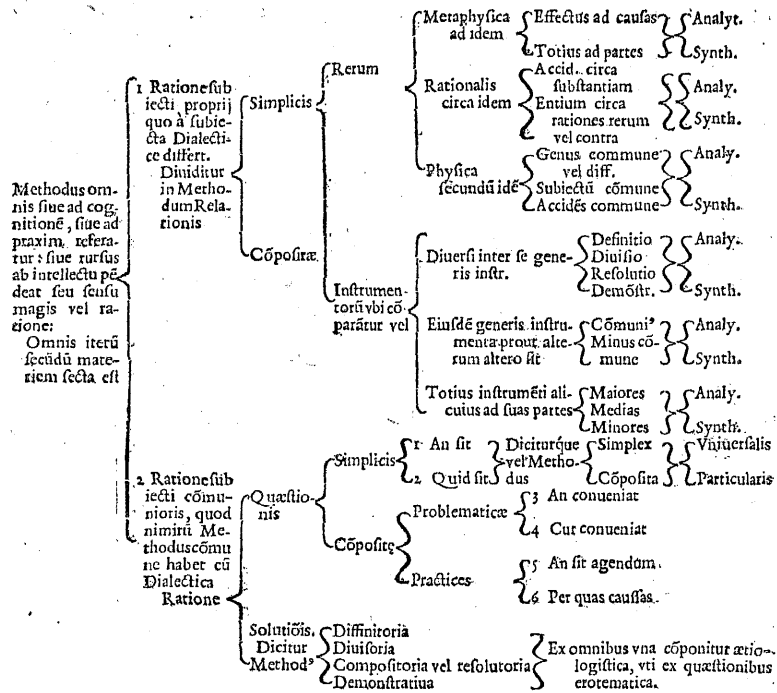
Methodus omnis siue ad cognitionē, siue ad praxim referatur: siue rursus ab intellectu pēdeat seu sensu magis vel ratione: Omnis iterū secūdū materiem secta est

1 Ratione subiecti proprij quo à subiecta Dialectice differt. Diuiditur in Methodum Relationis

Simplicis

Rerum

Metaphysica ad idem

Effectus ad causas

Totius ad partes

Analyt.

Synth.

Rationalis circa idem

Accid. circa substantiam

Entium circa rationes rerum vel contra

Analy.

Synth.

Physica secundū idē

Genus commune vel diff.

Subiectū cōmune

Accidēs commune

Analy.

Synth.

Cōpositæ

Instrumentorū vbi cōparatur vel

Diuersi inter se generis instr.

Definitio

Diuisio

Resolutio

Demōstr.

Analy.

Synth.

Eiusdē generis instrumenta prout alterum altero sit

Cōmuni'

Minus cōmune

Analy.

Synth.

Totius instrumēti alicuius ad suas partes

Maiores

Medias

Minores

Analy.

Synth.

2 Ratione subiecti cōmunioris, quod nimirū Methodus cōmune habet cū Dialectica Ratione

Quæstionis

Simplicis

1 An sit

2 Quid sit

Diciturque vel Methodus

Simplex

Cōposita

Vniuersalis

Particularis

Cōpositę

Problematicæ

3 An conueniat

4 Cur conueniat

Practices

5 An sit agendum

6 Per quas caussas

Solutiōis. Dicitur Method'

Diffinitoria

Diuisoria

Compositoria vel resolutoria

Demonstratiua

Ex omnibus vna cōponitur ætiologistica, vti ex quæstionibus erotematica.